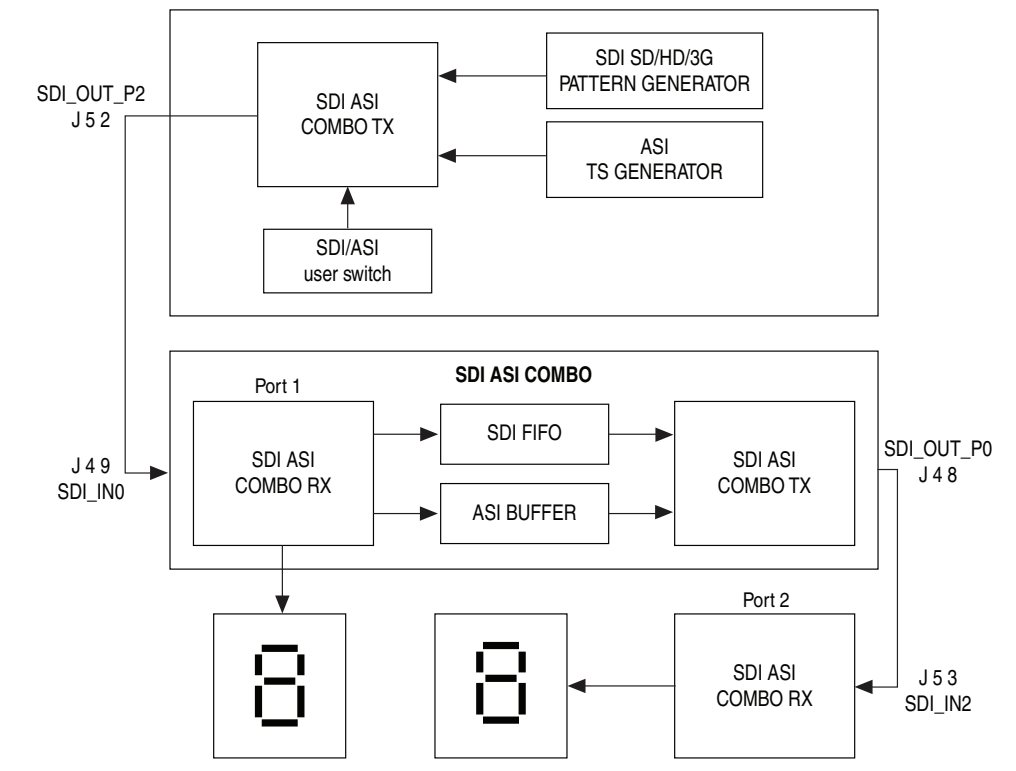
SDI_OUT_P2
J 5 2

SDI ASI
COMBO TX

SDI SD/HD/3G
PATTERN GENERATOR

ASI
TS GENERATOR

SDI/ASI
user switch

SDI ASI COMBO

Port 1

SDI ASI
COMBO RX

SDI FIFO

ASI BUFFER

SDI ASI
COMBO TX

J 4 9
SDI_IN0

SDI_OUT_P0
J 4 8

Port 2

SDI ASI
COMBO RX

J 5 3
SDI_IN2